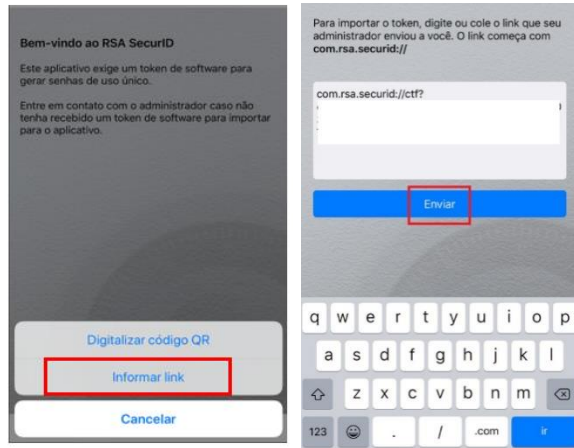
Bem-vindo ao RSA SecurID

Este aplicativo exige um token de software para gerar senhas de uso único.

Entre em contato com o administrador caso não tenha recebido um token de software para importar para o aplicativo.

Digitalizar código QR

Informar link

Cancelar

Para importar o token, digite ou cole o link que seu administrador enviou a você. O link começa com **com.rsa.securid://**

com.rsa.securid://ctf?

Enviar

q w e r t y u i o p
a s d f g h j k l
z x c v b n m
123 . / .com ir